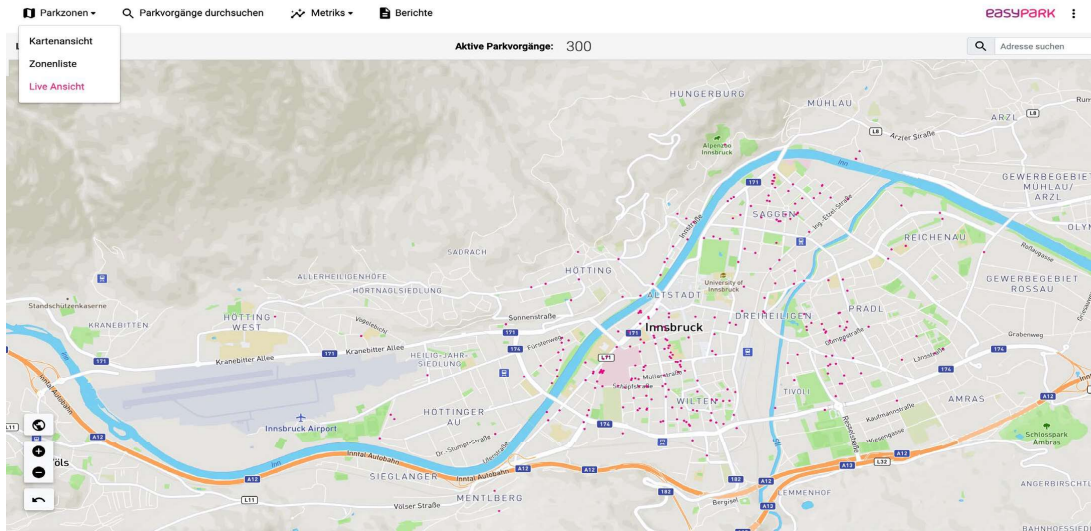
Parkzonen ▾ Parkvorgänge durchsuchen Metriks ▾ Berichte

easypark

Kartenansicht
Zonenliste
Live Ansicht

Aktive Parkvorgänge: 300

Adresse suchen

HUNGERBURG
MÜHLAU
ARZL
L8
Arzler Straße
Alpenzoo Innsbruck
GEWERBEGEBIET MÜHLAU/ ARZL
171
SAGGEN
REICHENAU
SADRACH
HÖTTING
ALLERHEILIGENHÖFE
HORTNAGLSIEDLUNG
University of Innsbruck
GEWERBEGEBIET ROSSAU
Standschützenkaserne
ALTSTADT
Sonnenstraße
PRADL
KRANEBITTEN
HÖTTING WEST
171
Innsbruck
DREIHEILIGEN
Grabenweg
171
Kranebitter Allee
Kranebitter Allee
HEILIG-JAHR-SIEDLUNG
174
L11
174
174
TIVOLI
WILTEN
AMRAS
HÖTTINGER AU
Innsbruck Airport
A12
174
Kaufmannstraße
A12
Schlosspark Ambras
Völs
Inntal Autobahn
A12
A12
A13
L32
A12
SIEGLANGER
Inntal Autobahn
L11
MENTLBERG
182
LEMMENHOF
Völser Straße
Bergisel
A13
AMBERSCHUTL
BAHNHOFESSIEN